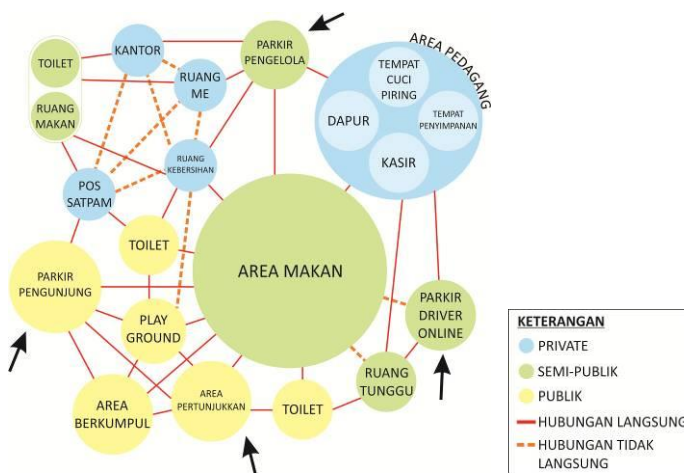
TOILET
RUANG MAKAN
KANTOR
RUANG ME
PARKIR PENGELOLA
AREA PEDAGANG
TEMPAT CUCI PIRING
DAPUR
TEMPAT PENYIMPANAN
KASIR
RUANG KEBERSIHAN
POS SATPAM
TOILET
PARKIR PENGUNJUNG
AREA MAKAN
PLAY GROUND
PARKIR DRIVER ONLINE
RUANG TUNGGU
AREA BERKUMPUL
AREA PERTUNJUKKAN
TOILET

KETERANGAN
PRIVATE
SEMI-PUBLIK
PUBLIK
HUBUNGAN LANGSUNG
HUBUNGAN TIDAK LANGSUNG